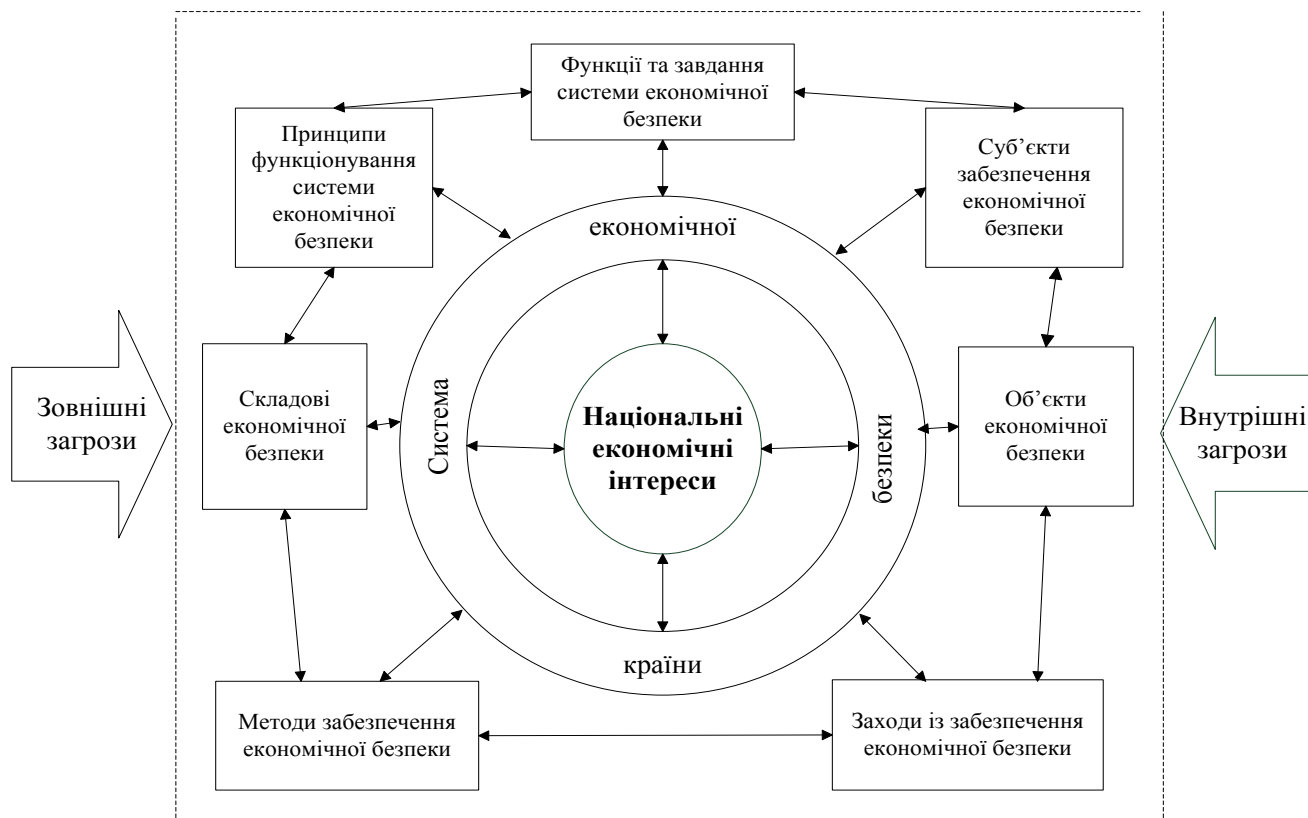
Функції та завдання системи економічної безпеки

Принципи функціонування системи економічної безпеки

Суб'єкти забезпечення економічної безпеки

економічної

Зовнішні загрози

Складові економічної безпеки

Система

Національні економічні інтереси

безпеки

Об'єкти економічної безпеки

Внутрішні загрози

країни

Методи забезпечення економічної безпеки

Заходи із забезпечення економічної безпеки